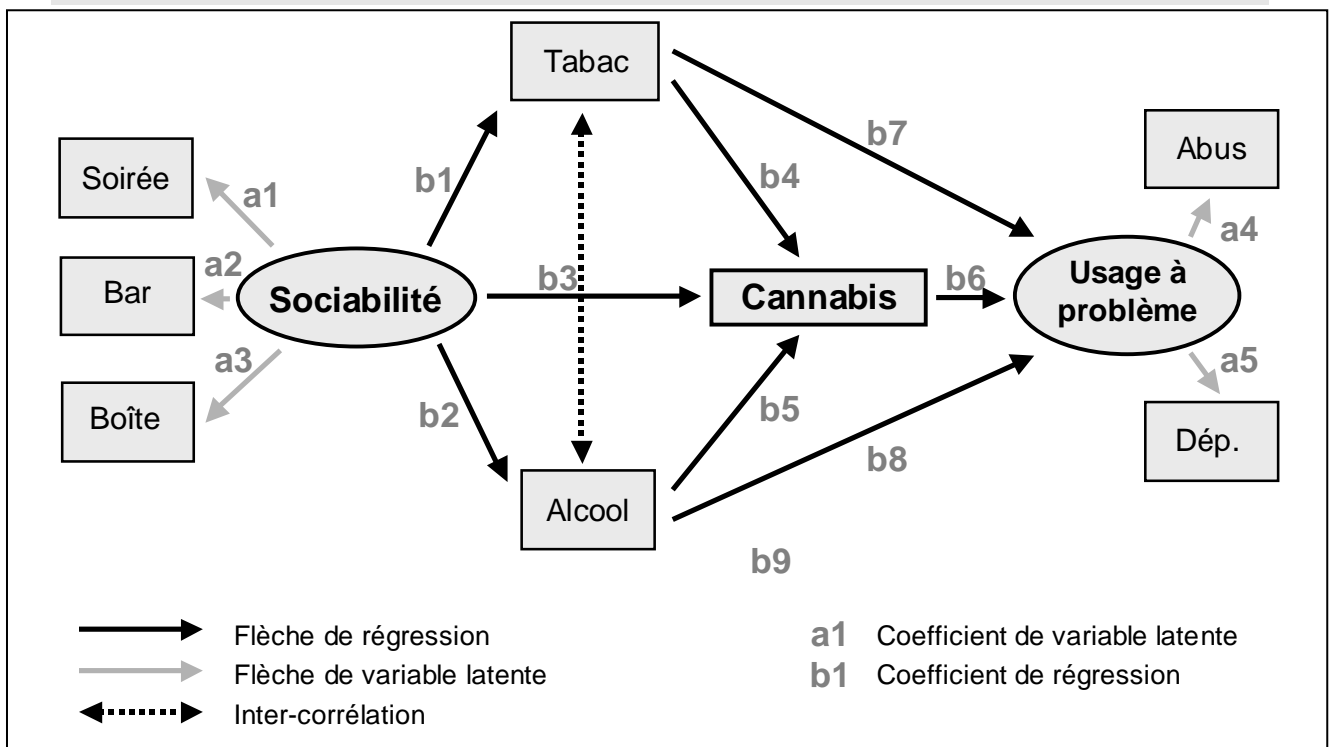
Tabac

Soirée

a1

b1

b4

b7

Abus

a4

a2

Bar

Sociabilité

b3

Cannabis

b6

Usage à problème

a3

Boîte

b2

b5

a5

Dép.

b8

Alcool

b9

Flèche de régression

Flèche de variable latente

Inter-corrélation

a1 Coefficient de variable latente

b1 Coefficient de régression